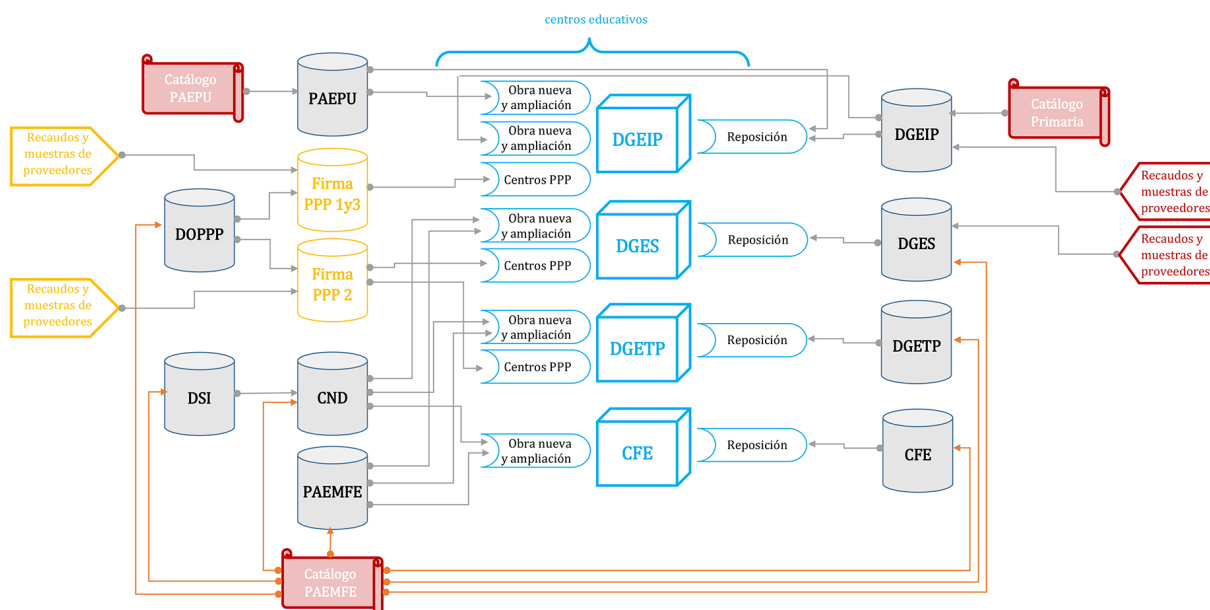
centros educativos

Catálogo PAEPU

PAEPU

Obra nueva y ampliación

Obra nueva y ampliación

DGEIP

Reposición

DGEIP

Catálogo Primaria

Recaudos y muestras de proveedores

Firma PPP 1y3

Centros PPP

Recaudos y muestras de proveedores

DOPPP

Obra nueva y ampliación

DGES

Reposición

DGES

Recaudos y muestras de proveedores

Firma PPP 2

Centros PPP

Recaudos y muestras de proveedores

Obra nueva y ampliación

DGETP

Reposición

DGETP

DSI

CND

Centros PPP

Obra nueva y ampliación

CFE

Reposición

CFE

PAEMFE

Catálogo PAEMFE